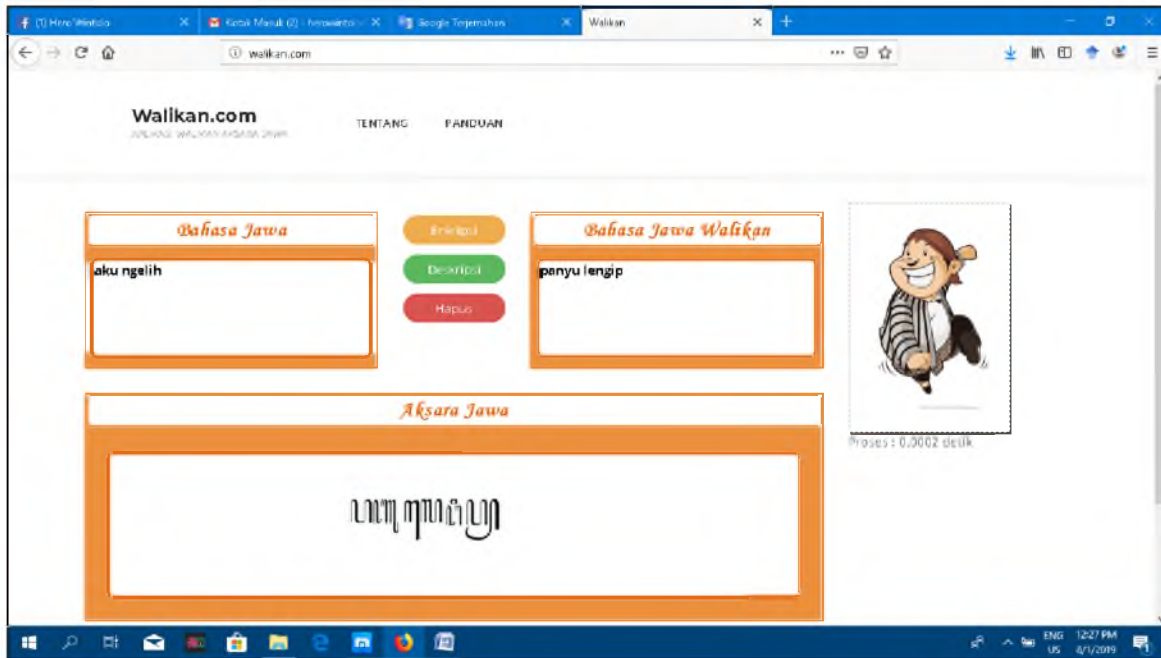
(1) Hero Wintolo | Kotak Masuk (2) - herowintolo | Google Terjemahan | Walikan

walikan.com

Walikan.com
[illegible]

TENTANG PANDUAN

Bahasa Jawa

aku ngelih

Enkripsi

Deskripsi

Hapus

Bahasa Jawa Walikan

panyu lengip

Aksara Jawa

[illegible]

Proses : 0.0002 detik

ENG US 12:27 PM 4/1/2019